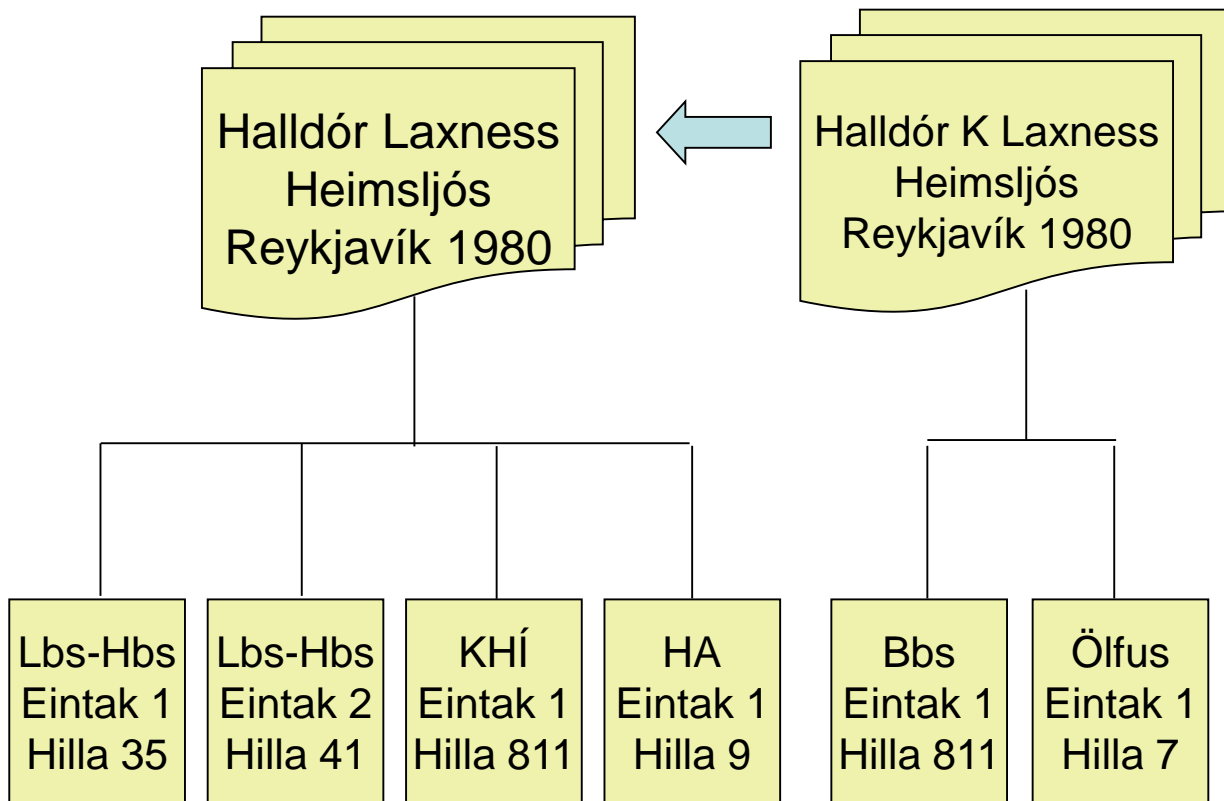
Halldór Laxness
Heimsljós
Reykjavík 1980

Halldór K Laxness
Heimsljós
Reykjavík 1980

Lbs-Hbs
Eintak 1
Hilla 35

Lbs-Hbs
Eintak 2
Hilla 41

KHÍ
Eintak 1
Hilla 811

HA
Eintak 1
Hilla 9

Bbs
Eintak 1
Hilla 811

Ölfus
Eintak 1
Hilla 7